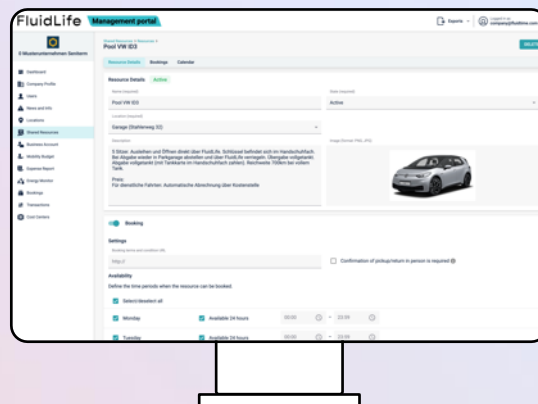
FluidLife Management portal

Exports

Logged in as company@fluidlife.com

0 Musterunternehmen Senftenn

Dashboard
Company Profile
Users
News and Info
Locations
Shared Resources
Business Account
Mobility Budget
Expense Report
Energy Monitor
Bookings
Transactions
Cost Centers

Shared Resources > Resources >
Pool VW ID3

DELETE

Resource Details
Bookings
Calendar

Resource Details Active

Name (required)
Pool VW ID3

State (required)
Active

Location (required)
Garage (Stahlenweg 32)

Description
5 Sitze. Ausleihen und Öffnen direkt über FluidLife. Schlüssel befindet sich im Handschuhfach. Bei Abgabe wieder in Parkgarage abstellen und über FluidLife verriegeln. Übergabe vollgetankt. Abgabe vollgetankt (mit Tankkarte im Handschuhfach zahlen). Reichweite 700km bei vollem Tank.

Preis:
Für dienstliche Fahrten. Automatische Abrechnung über Kostenstelle

Image (format: PNG, JPG)

Booking

Settings
Booking terms and conditions URL

http://

Confirmation of pickup/return in person is required

Availability
Define the time periods when the resource can be booked.

Select/deselect all

Monday
Available 24 hours
00:00
-
23:59

Tuesday
Available 24 hours
00:00
-
23:59